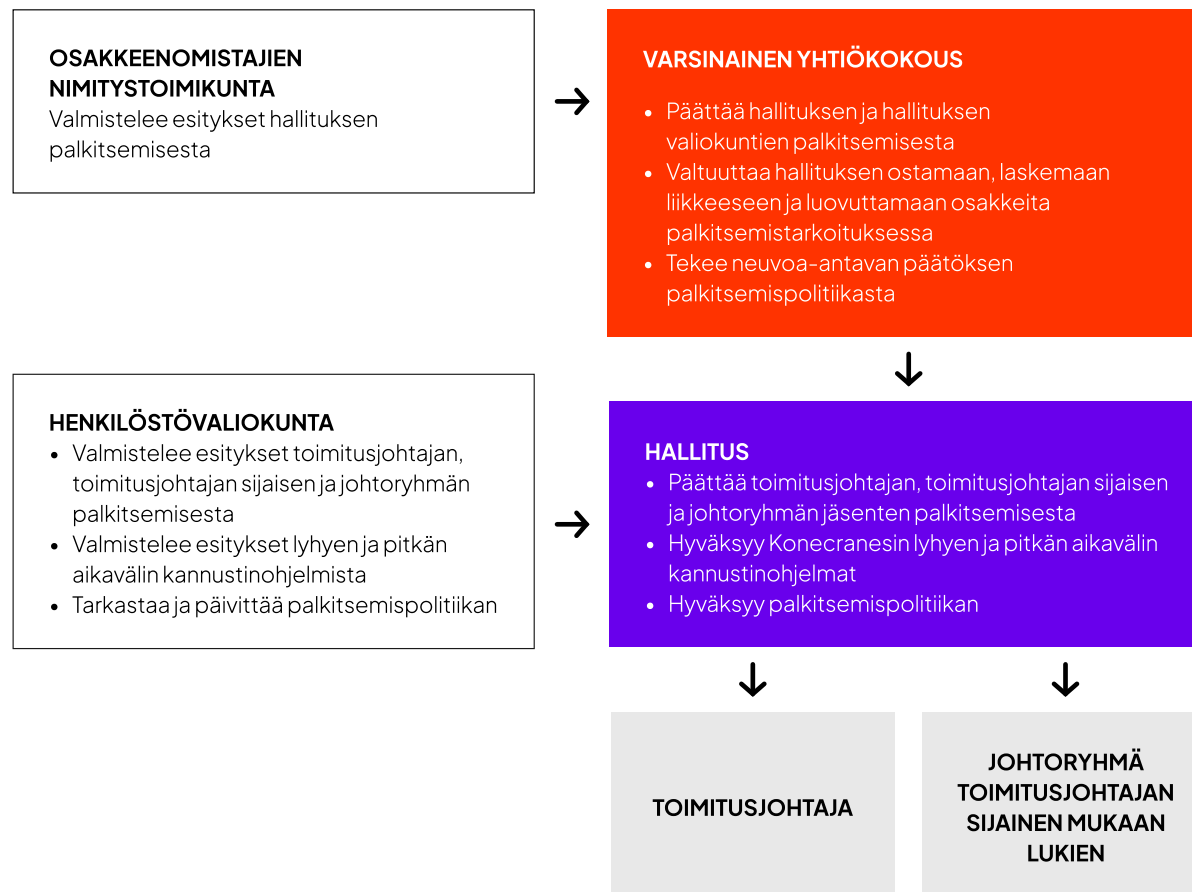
OSAKKEENOMISTAJIEN NIMITYSTOIMIKUNTA
Valmistelee esitykset hallituksen palkitsemisesta

VARSINAINEN YHTIÖKOKOUS
- Päättää hallituksen ja hallituksen valiokuntien palkitsemisesta
- Valtuuttaa hallituksen ostamaan, laskemaan liikkeeseen ja luovuttamaan osakkeita palkitsemistarkoituksessa
- Tekee neuvoa-antavan päätöksen palkitsemispolitiikasta

HENKILÖSTÖVALIOKUNTA
- Valmistelee esitykset toimitusjohtajan, toimitusjohtajan sijaisen ja johtoryhmän palkitsemisesta
- Valmistelee esitykset lyhyen ja pitkän aikavälin kannustinohjelmista
- Tarkastaa ja päivittää palkitsemispolitiikan

HALLITUS
- Päättää toimitusjohtajan, toimitusjohtajan sijaisen ja johtoryhmän jäsenten palkitsemisesta
- Hyväksyy Konecranesin lyhyen ja pitkän aikavälin kannustinohjelmat
- Hyväksyy palkitsemispolitiikan

TOIMITUSJOHTAJA

JOHTORYHMÄ TOIMITUSJOHTAJAN SIJAINEN MUKAAN LUKIEN